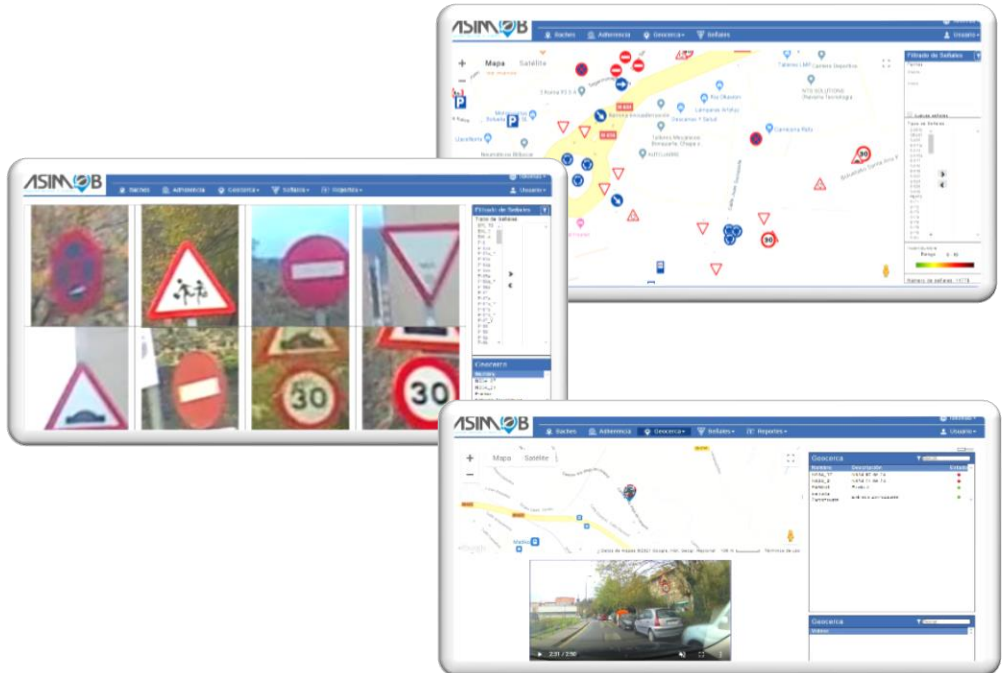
ASIMOB

Baches Adherencia Geocerca Señales Usuario

Mapa Satélite

Filtrado de Señales

Talleres LMP Carrera Deportiva

Ronda El 2-3

Peligro

Número de señales: 14778

ASIMOB

Baches Adherencia Geocerca Señales Objetos Usuario

Filtrado de Señales

Tipos de señales

Geocerca

ASIMOB

Baches Adherencia Geocerca Señales Reportes Usuario

Mapa Satélite

Geocerca

Nombre Descripción Estado

Geocerca

2:31 / 2:50

30

30